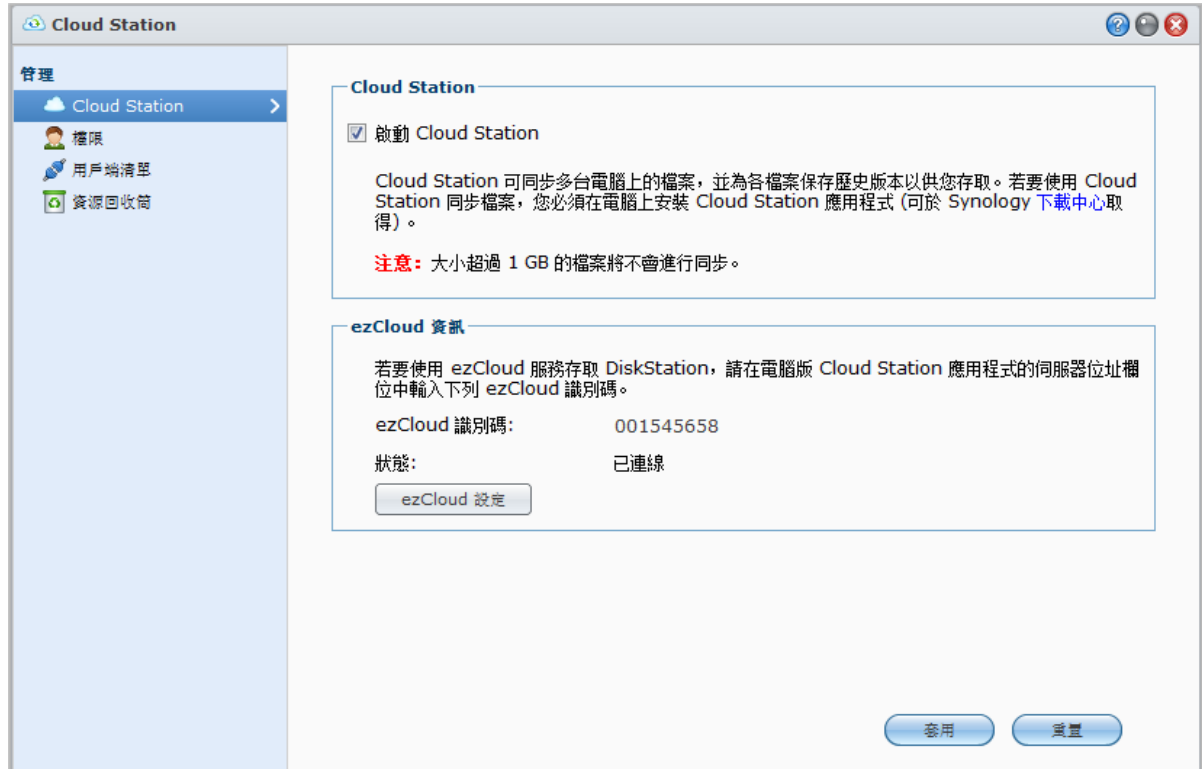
Cloud Station

管理

Cloud Station

權限

用戶端清單

資源回收筒

Cloud Station

啟動 Cloud Station

Cloud Station 可同步多台電腦上的檔案，並為各檔案保存歷史版本以供您存取。若要使用 Cloud Station 同步檔案，您必須在電腦上安裝 Cloud Station 應用程式 (可於 Synology 下載中心取得)。

注意: 大小超過 1 GB 的檔案將不會進行同步。

ezCloud 資訊

若要使用 ezCloud 服務存取 DiskStation，請在電腦版 Cloud Station 應用程式的伺服器位址欄位中輸入下列 ezCloud 識別碼。

ezCloud 識別碼: 001545658

狀態: 已連線

ezCloud 設定

套用

重置